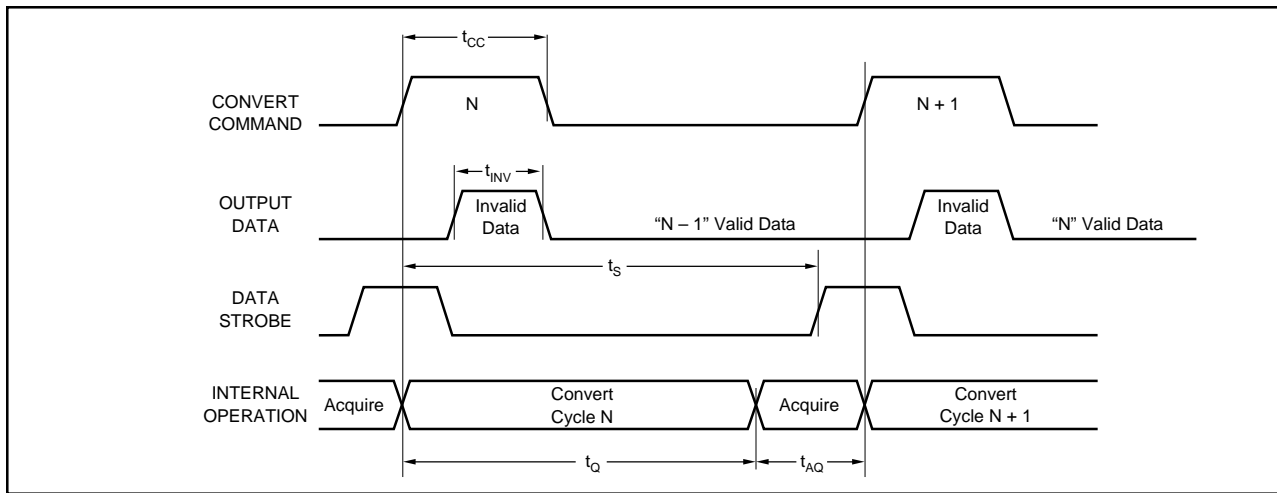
$t_{CC}$

CONVERT COMMAND

N

N + 1

$t_{INV}$

OUTPUT DATA

Invalid Data

"N – 1" Valid Data

Invalid Data

"N" Valid Data

$t_S$

DATA STROBE

INTERNAL OPERATION

Acquire

Convert Cycle N

Acquire

Convert Cycle N + 1

$t_Q$

$t_{AQ}$